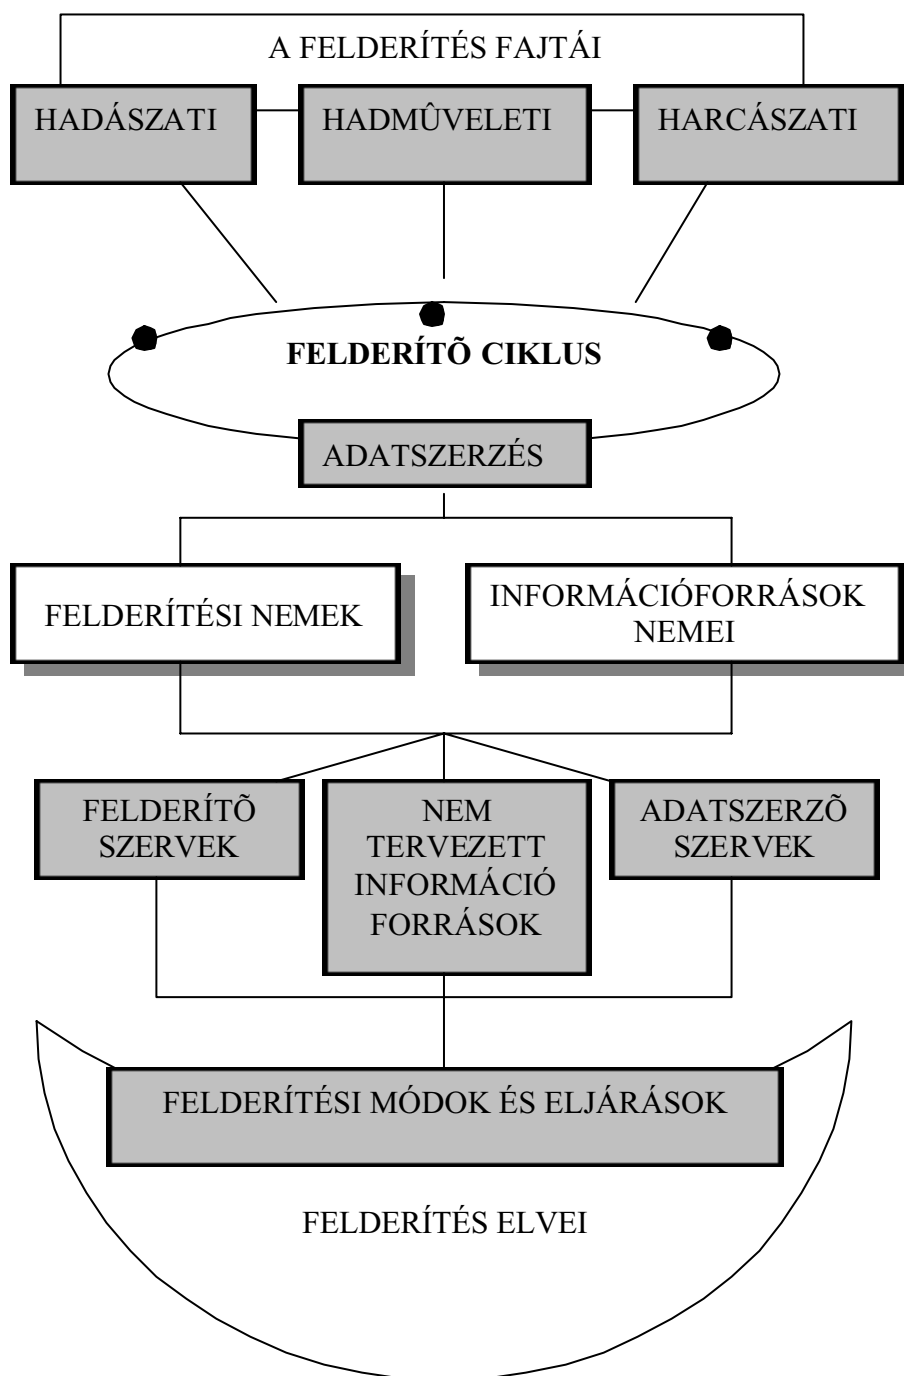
A FELDERÍTÉS FAJTÁI

HADÁSZATI

HADMÛVELETI

HARCÁSZATI

FELDERÍTÕ CIKLUS

ADATSZERZÉS

FELDERÍTÉSI NEMEK

INFORMÁCIÓFORRÁSOK NEMEI

FELDERÍTÕ SZERVEK

NEM TERVEZETT INFORMÁCIÓ FORRÁSOK

ADATSZERZÕ SZERVEK

FELDERÍTÉSI MÓDOK ÉS ELJÁRÁSOK

FELDERÍTÉS ELVEI